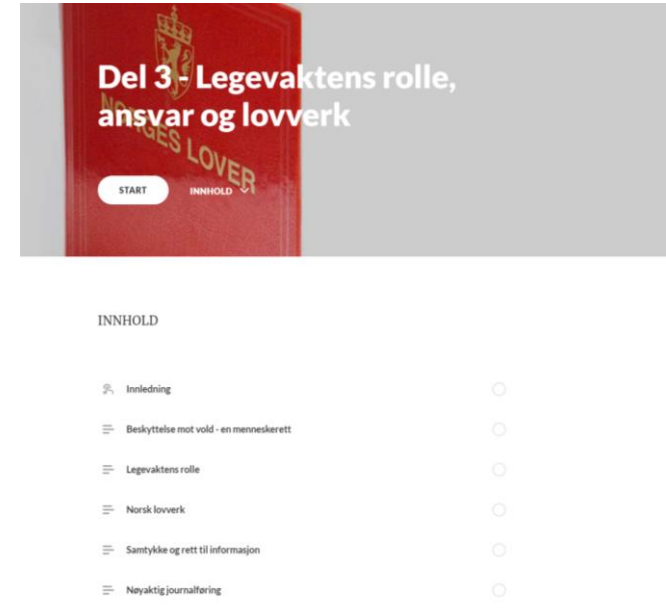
Del 3 - Legevaktens rolle, ansvar og lovverk

NORGES LOVER

START

INNHOLD

INNHOLD

Innledning

Beskyttelse mot vold - en menneskerett

Legevaktens rolle

Norsk lovverk

Samtykke og rett til informasjon

Nøyaktig journalføring